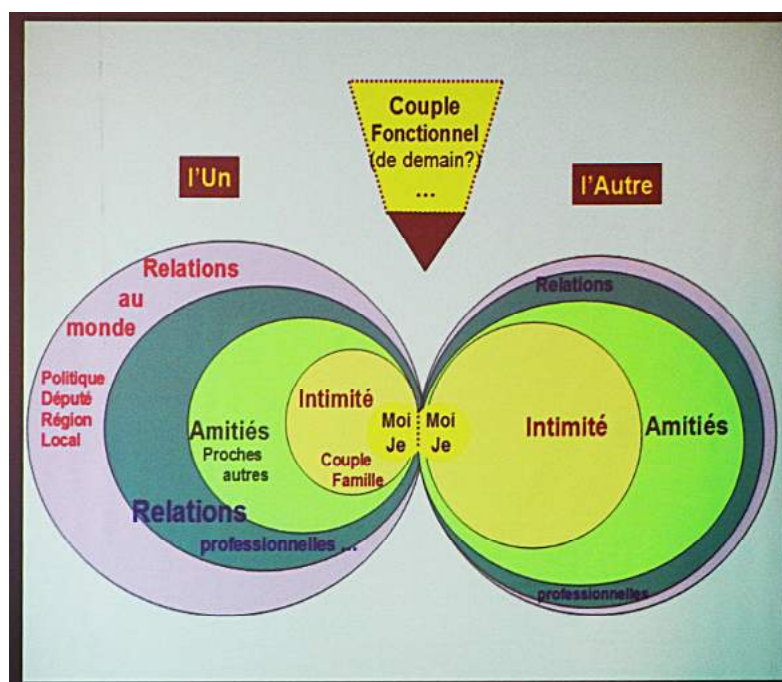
Couple Fonctionnel (de demain?) ...

l'Un

l'Autre

Relations au monde

Politique
Député
Région
Local

Amitiés
Proches autres

Intimité

Couple
Famille

Moi
Je

Relations
professionnelles ...

Moi
Je

Relations

Intimité

Amitiés

professionnelles